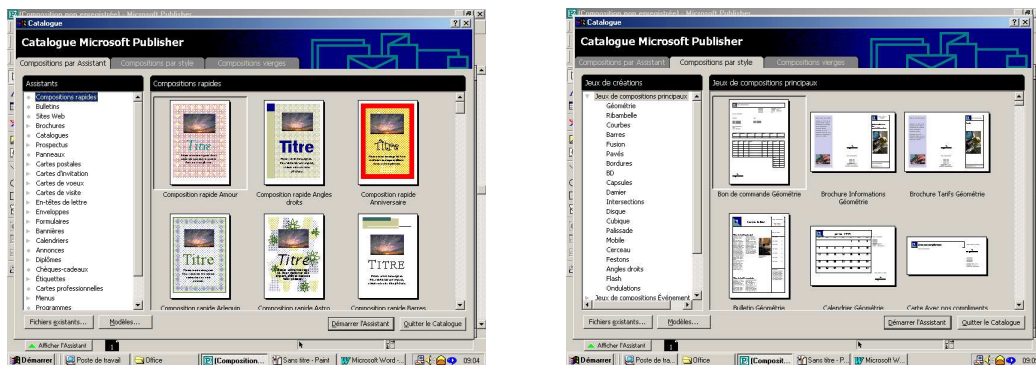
(Composition non enregistrée) - Microsoft Publisher

Catalogue

Catalogue Microsoft Publisher

Compositions par Assistant | Compositions par style | Compositions vierges

Assistants

Compositions rapides
Bulletins
Sites Web
Brochures
Catalogues
Prospectus
Panneaux
Cartes postales
Cartes d'invitation
Cartes de voeux
Cartes de visite
En-têtes de lettre
Enveloppes
Formulaires
Bannières
Calendriers
Annonces
Diplômes
Chèques-cadeaux
Étiquettes
Cartes professionnelles
Menus
Programmes

Compositions rapides

Titre

Composition rapide Amour

Titre

Composition rapide Angles droits

Titre

Composition rapide Anniversaire

Titre

Composition rapide Arlequin

Titre

Composition rapide Astro

TITRE

Composition rapide Barres

Fichiers existants... | Modèles... | Démarrer l'Assistant | Quitter le Catalogue

Afficher l'Assistant

Démarrer | Poste de travail | Office | (Composition... | Sans titre - Paint | Microsoft Word - ... | 09:04

(Composition non enregistrée) - Microsoft Publisher

Catalogue

Catalogue Microsoft Publisher

Compositions par Assistant | Compositions par style | Compositions vierges

Jeux de créations

Jeux de compositions principaux
Géométrie
Ribambelle
Courbes
Barres
Fusion
Pavés
Bordures
BD
Capsules
Damier
Intersections
Disque
Cubique
Palissade
Mobile
Cerceau
Festons
Angles droits
Flash
Ondulations
Jeux de compositions Événement

Jeux de compositions principaux

Bon de commande Géométrie

Brochure Informations Géométrie

Brochure Tarifs Géométrie

Bulletin Géométrie

Calendrier Géométrie

Carte Avec nos compliments

Fichiers existants... | Modèles... | Démarrer l'Assistant | Quitter le Catalogue

Afficher l'Assistant

Démarrer | Poste de tra... | Office | (Composit... | Sans titre - P... | Microsoft W... | 09:0